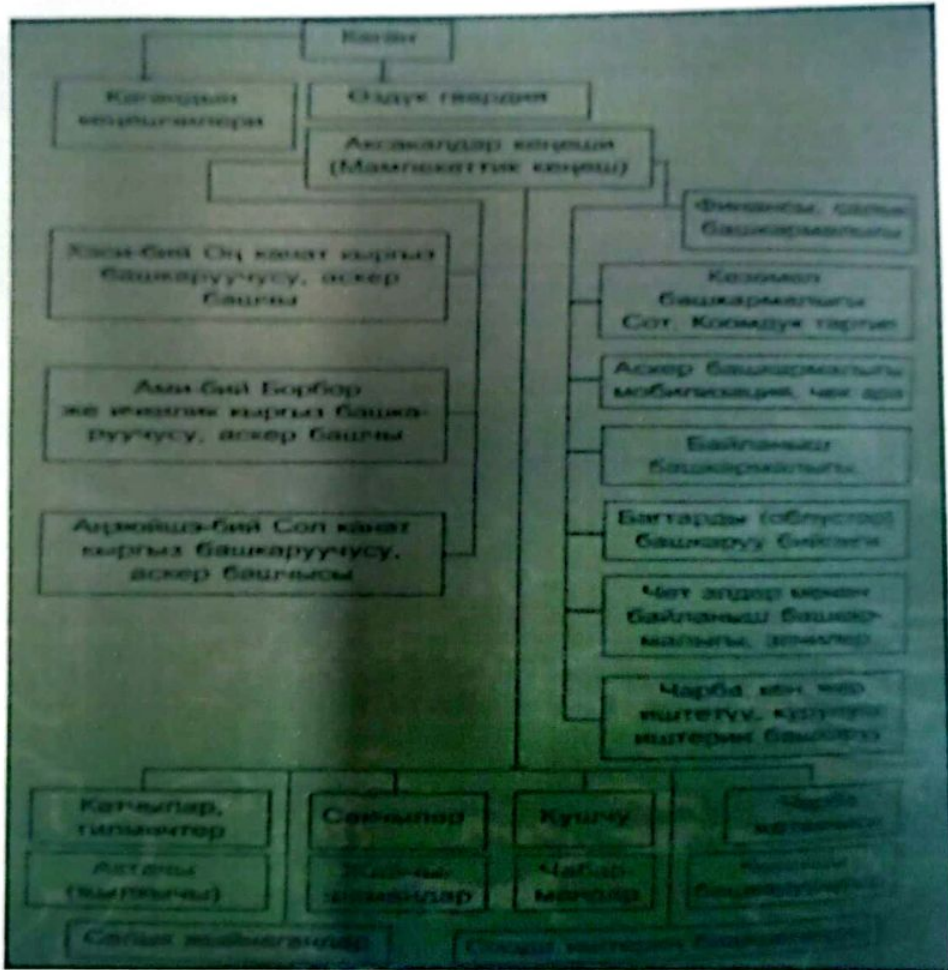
Каган

Кагандын мөөрчүлөрү

Өздүк гвардия

Аксакалдар кеңеши (Мамлекеттик кеңеш)

Хази-бий Оң канат кыргыз башкаруучусу, аскер башчы

Ами-бий Борбор жана ички кыргыз башкаруучусу, аскер башчы

Ашкойчи-бий Сол канат кыргыз башкаруучусу, аскер башчысы

Финансы, салык башкармалыгы

Кеңсе башкармалыгы Сот. Коомдук тартип

Аскер башкармалыгы мобилизация, чек ара

Байланыш башкармалыгы

Бектерди (облустар) башкаруу бийлиги

Чет элдер менен байланыш башкармалыгы, элчилер

Чарба жана жер иштетүү, курулуш иштерин башкаруу

Катчылар, тилмечтер

Сакчылар

Кушчу

Чарба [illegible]

Аттачы (жылкычы)

Элчи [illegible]

Чабармандар

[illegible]

Салык жыйноочулар

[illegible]